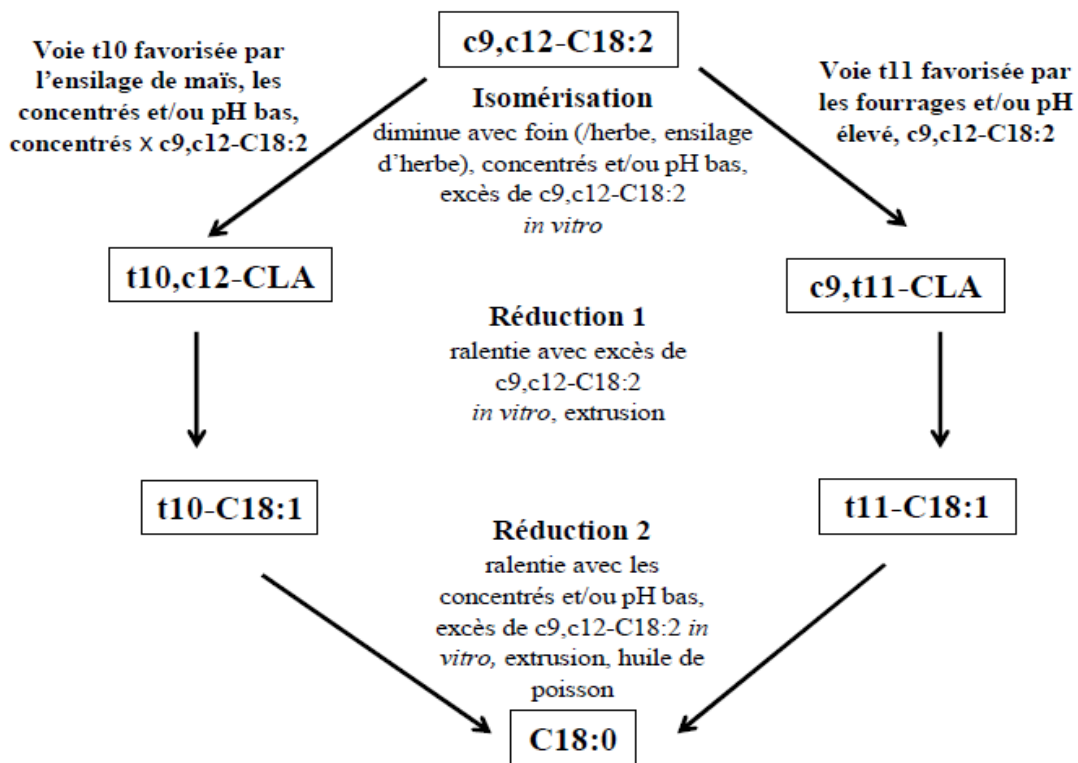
c9,c12-C18:2

Voie t10 favorisée par l'ensilage de maïs, les concentrés et/ou pH bas, concentrés x c9,c12-C18:2

Isomérisation
diminue avec foin (/herbe, ensilage d'herbe), concentrés et/ou pH bas, excès de c9,c12-C18:2 *in vitro*

Voie t11 favorisée par les fourrages et/ou pH élevé, c9,c12-C18:2

t10,c12-CLA

c9,t11-CLA

Réduction 1
ralentie avec excès de c9,c12-C18:2 *in vitro*, extrusion

t10-C18:1

t11-C18:1

Réduction 2
ralentie avec les concentrés et/ou pH bas, excès de c9,c12-C18:2 *in vitro,* extrusion, huile de poisson

C18:0